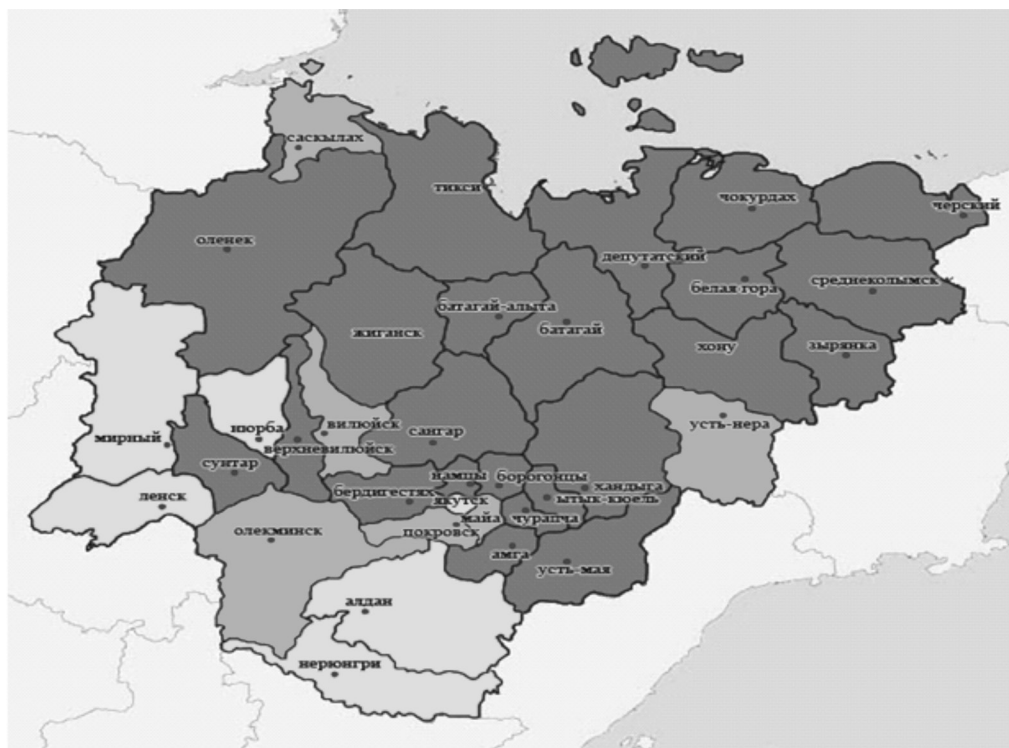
саскылах
тикси
чокурдах
черский
оленек
депутатский
белая гора
среднеколымск
батагай-алыта
батагай
жиганск
хону
зырянка
мирный
нюрба
вилюйск
верхневилюйск
сангар
усть-нера
сунтар
намцы
борогонцы
хандыга
бердигестях
якутск
ытык-кюель
ленск
майа
чурапча
олекминск
покровск
амга
усть-мая
алдан
нерюнгри